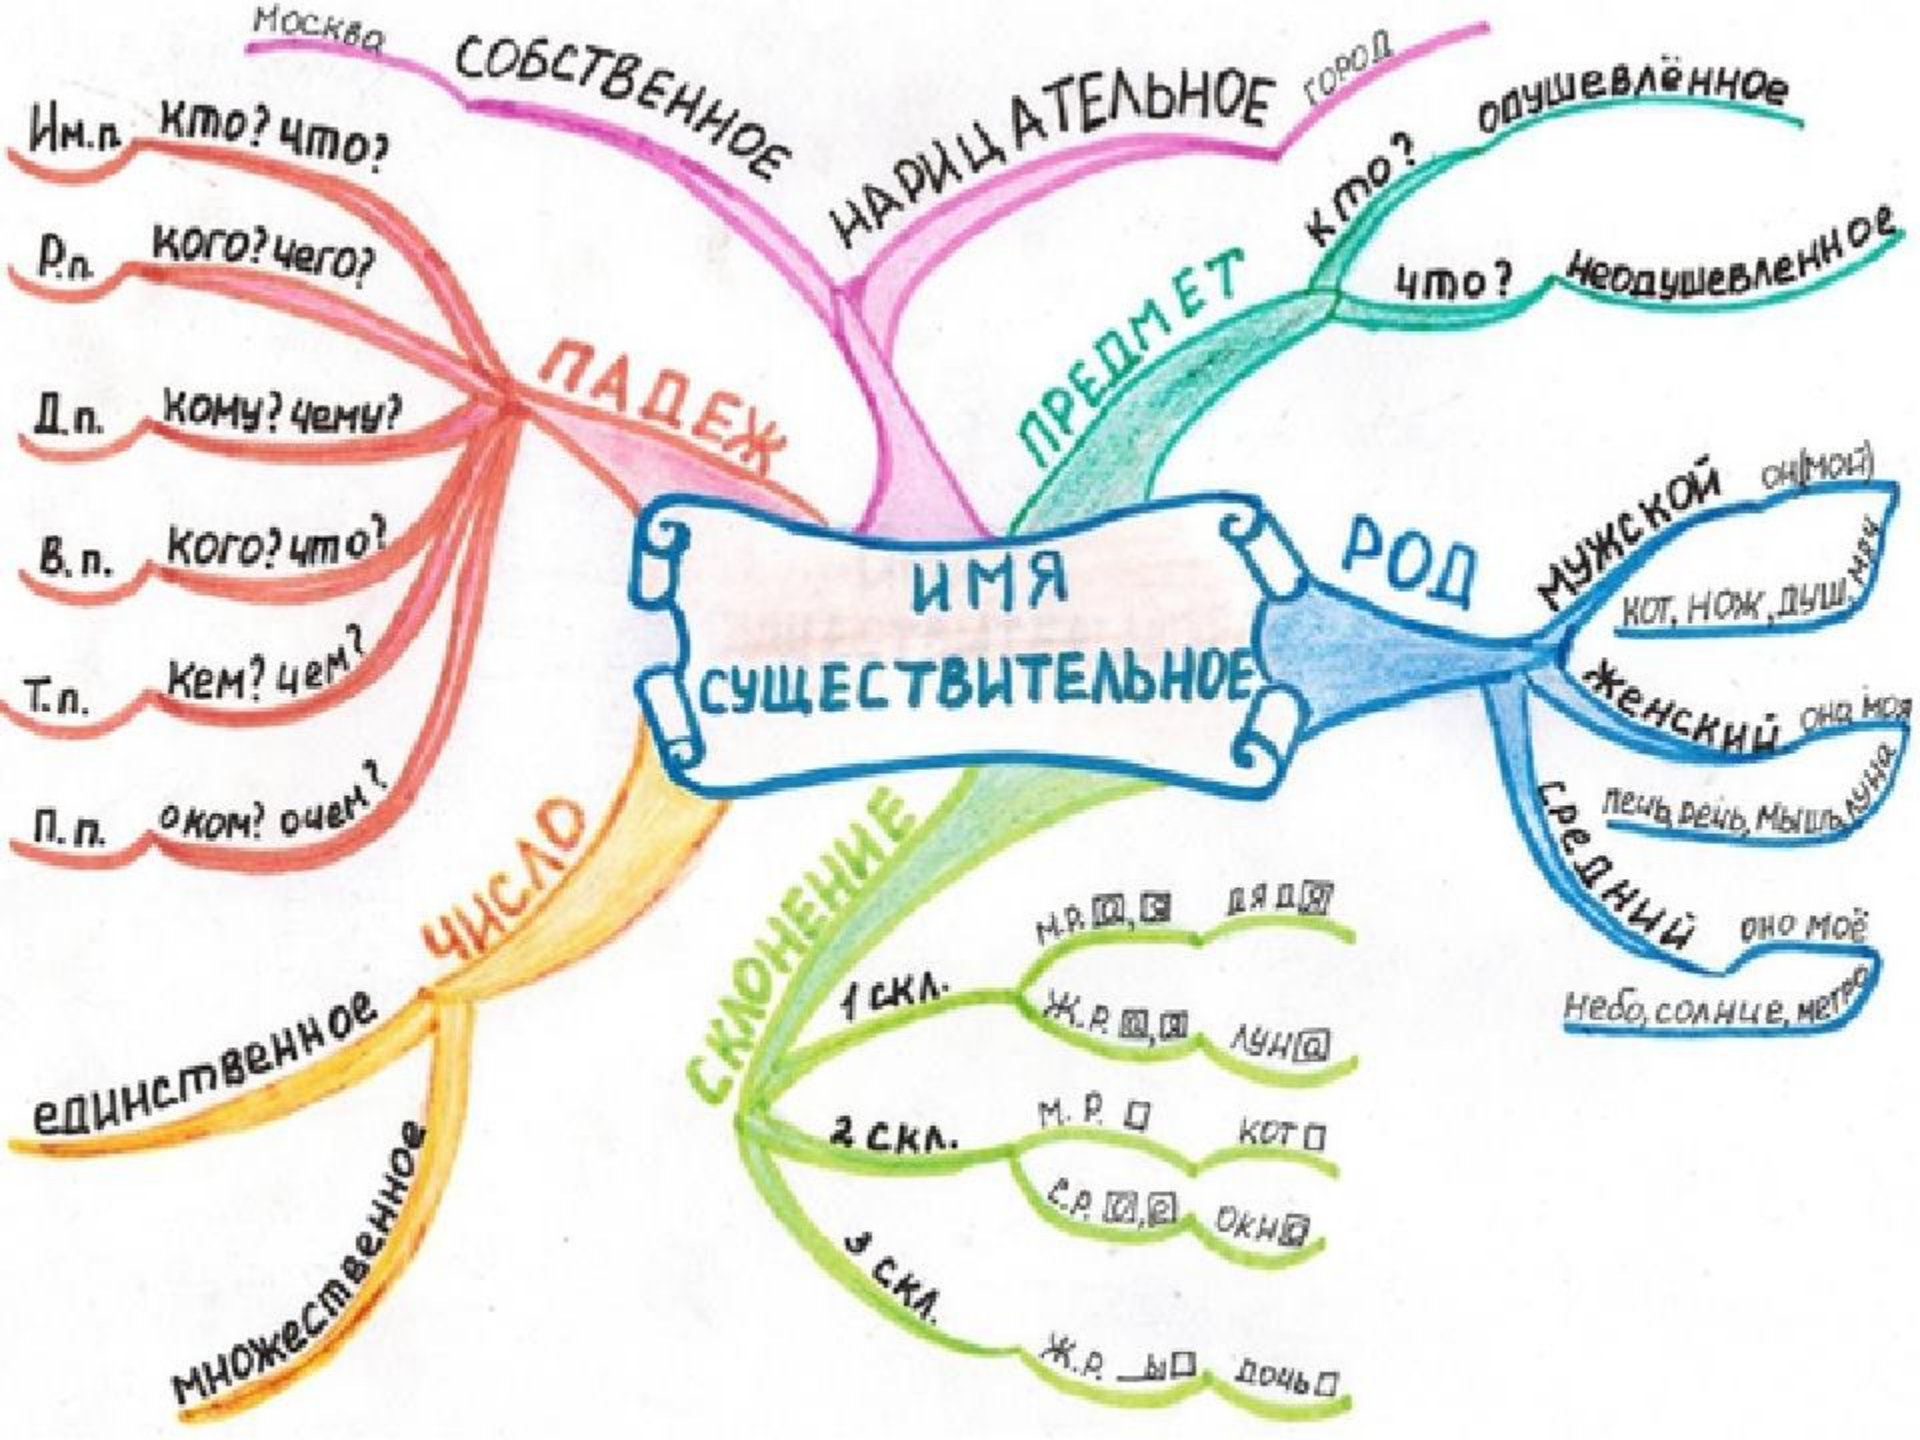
Москва
СОБСТВЕННОЕ
НАРИЦАТЕЛЬНОЕ
город
Им.п. кто? что?
Р.п. кого? чего?
Д.п. кому? чему?
В.п. кого? что?
Т.п. кем? чем?
П.п. о ком? о чем?
ПАДЕЖ
ПРЕДМЕТ
кто?
одушевлённое
что?
неодушевленное
ИМЯ СУЩЕСТВИТЕЛЬНОЕ
РОД
МУЖСКОЙ
он(мой)
кот, нож, душ, мяч
ЖЕНСКИЙ
она моя
печь, речь, мышь, луна
СРЕДНИЙ
оно моё
небо, солнце, метро
ЧИСЛО
единственное
множественное
СКЛОНЕНИЕ
1 скл.
М.Р. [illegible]
дяд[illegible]
Ж.Р. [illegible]
лун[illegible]
2 скл.
М.Р.
кот
С.Р. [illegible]
окн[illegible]
3 скл.
Ж.Р. _ь
дочь